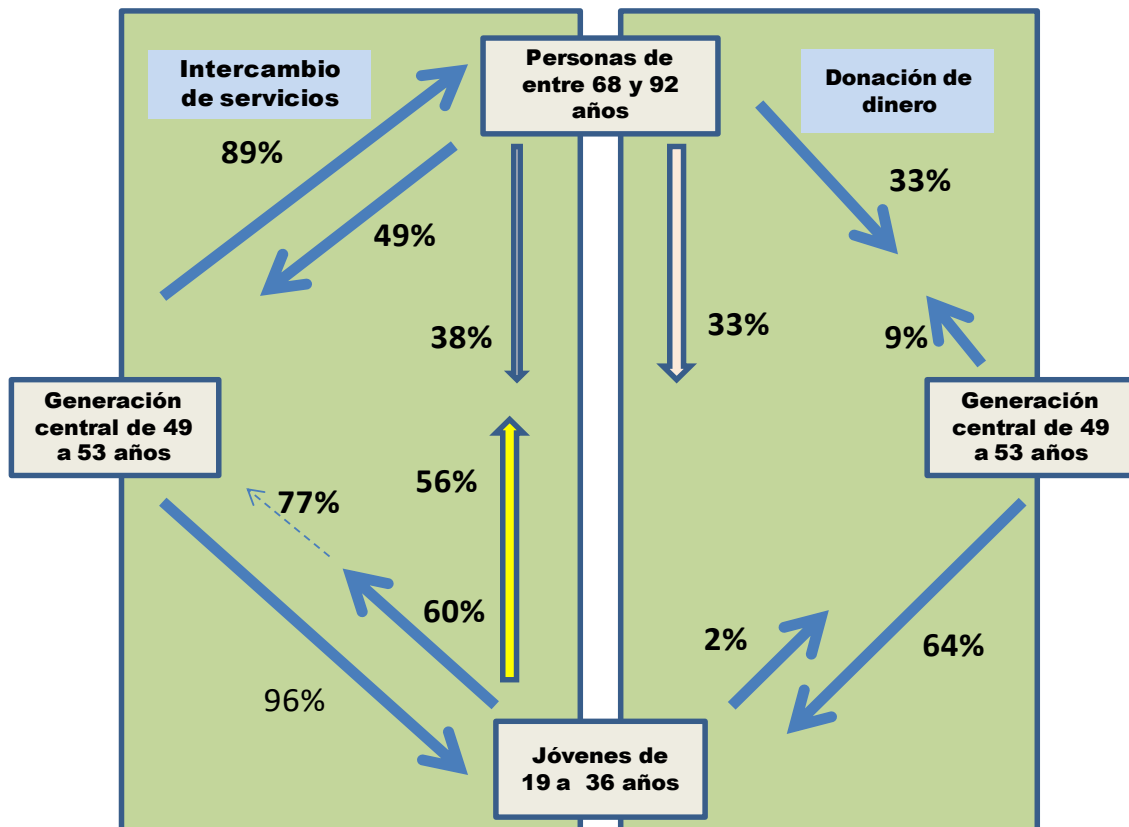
Intercambio de servicios

Personas de entre 68 y 92 años

Donación de dinero

89%

49%

38%

33%

33%

9%

Generación central de 49 a 53 años

Generación central de 49 a 53 años

56%

77%

60%

2%

64%

96%

Jóvenes de 19 a 36 años